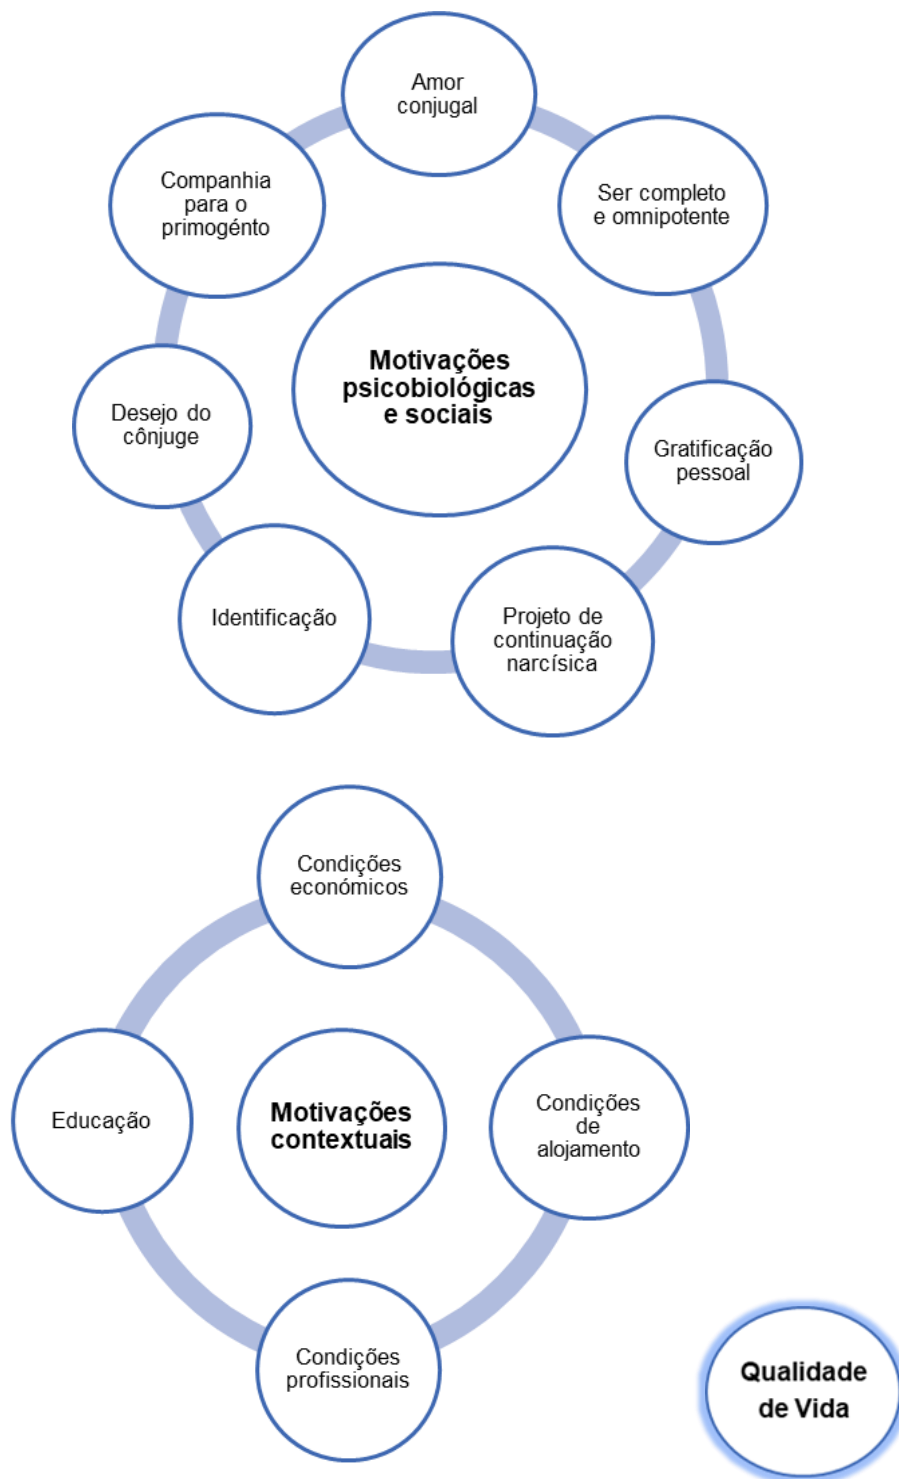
Motivações psicobiológicas e sociais

Amor conjugal

Ser completo e omnipotente

Gratificação pessoal

Projeto de continuação narcísica

Identificação

Desejo do cônjuge

Companhia para o primogénto

Motivações contextuais

Condições económicos

Condições de alojamento

Condições profissionais

Educação

Qualidade de Vida